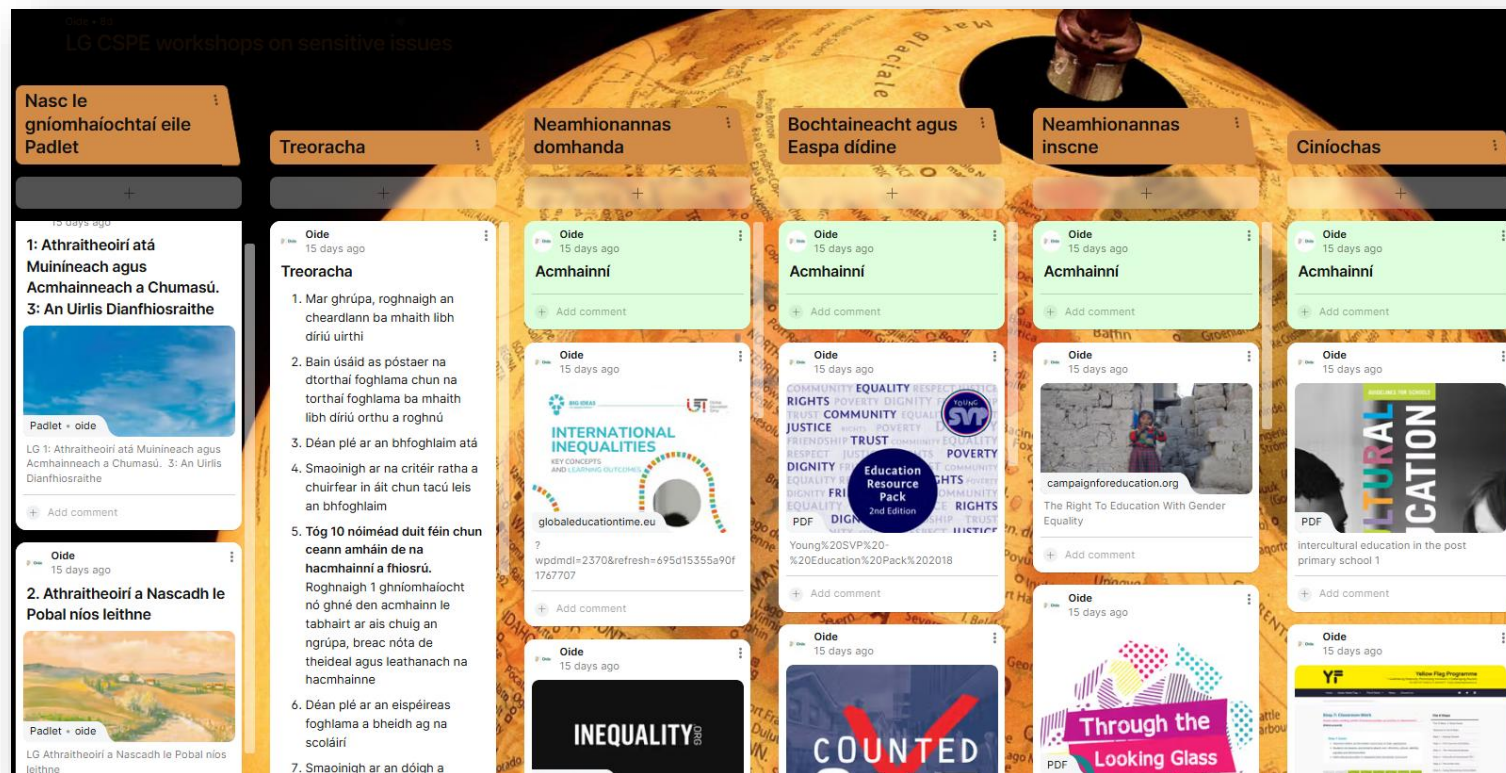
Oide • 8d
LG CSPE workshops on sensitive issues

Nasc le gníomhaíochtaí eile Padlet

15 days ago
1: Athraitheoirí atá Muiníneach agus Acmhainneach a Chumasú. 3: An Uirlis Dianfhiosraithe
Padlet • oide
LG 1: Athraitheoirí atá Muinineach agus Acmhainneach a Chumasú. 3: An Uirlis Dianfhiosraithe
Add comment

Oide
15 days ago
2. Athraitheoirí a Nascadh le Pobal níos leithne
Padlet • oide
LG Athraitheoirí a Nascadh le Pobal níos leithne

Treoracha

Oide
15 days ago
Treoracha
1. Mar ghrúpa, roghnaigh an cheardlann ba mhaith libh díriú uirthi
2. Bain úsáid as póstaer na dtorthaí foghlama chun na torthaí foghlama ba mhaith libh díriú orthu a roghnú
3. Déan plé ar an bhfoghlaim atá
4. Smaoinigh ar na critéir ratha a chuirfear in áit chun tacú leis an bhfoghlaim
5. Tóg 10 nóiméad duit féin chun ceann amháin de na hacmhainní a fhiosrú. Roghnaigh 1 ghníomhaíocht nó ghné den acmhainn le tabhairt ar ais chuig an ngrúpa, breac nóta de theideal agus leathanach na hacmhainne
6. Déan plé ar an eispéireas foghlama a bheidh ag na scoláirí
7. Smaoinigh ar an dóigh a

Neamhionannas domhanda

Oide
15 days ago
Acmhainní
Add comment

Oide
15 days ago
BIG IDEAS
INTERNATIONAL INEQUALITIES
KEY CONCEPTS AND LEARNING OUTCOMES
globaleducationtime.eu
?wpdmdl=2370&refresh=695d15355a90f1767707
Add comment

Oide
15 days ago
INEQUALITY.ORG

Bochtaineacht agus Easpa dídine

Oide
15 days ago
Acmhainní
Add comment

Oide
15 days ago
COMMUNITY EQUALITY RESPECT RIGHTS TRUST COMMUNITY JUSTICE FRIENDSHIP TRUST POVERTY DIGNITY RIGHTS
YOUNG SVP
Education Resource Pack
2nd Edition
PDF
Young%20SVP%20-%20Education%20Pack%202018
Add comment

Oide
15 days ago
COUNTED

Neamhionannas inscne

Oide
15 days ago
Acmhainní
Add comment

Oide
15 days ago
campaignforeducation.org
The Right To Education With Gender Equality
Add comment

Oide
15 days ago
Through the Looking Glass
PDF

Ciníochas

Oide
15 days ago
Acmhainní
Add comment

Oide
15 days ago
GUIDELINES FOR SCHOOLS
INTERCULTURAL EDUCATION
PDF
intercultural education in the post primary school 1
Add comment

Oide
15 days ago
YF Yellow Flag Programme